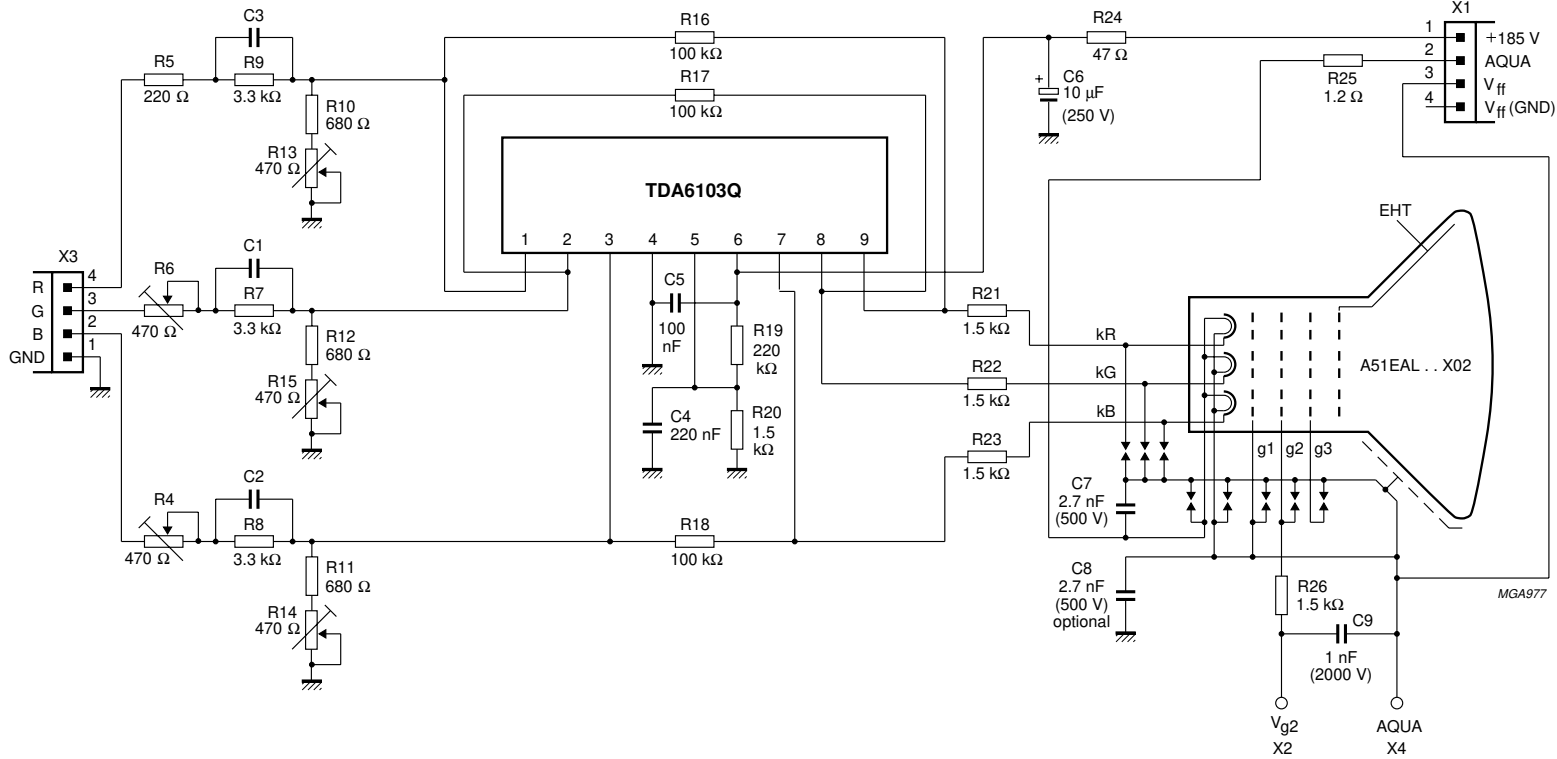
C3
R5
220 Ω
R9
3.3 kΩ
R10
680 Ω
R13
470 Ω
R16
100 kΩ
R17
100 kΩ
TDA6103Q
1 2 3 4 5 6 7 8 9
R24
47 Ω
C6
10 μF
(250 V)
+
X1
1 +185 V
2 AQUA
3 $V_{ff}$
4 $V_{ff}$ (GND)
R25
1.2 Ω
EHT
X3
R 4
G 3
B 2
GND 1
R6
470 Ω
C1
R7
3.3 kΩ
R12
680 Ω
R15
470 Ω
C5
100 nF
R19
220 kΩ
C4
220 nF
R20
1.5 kΩ
R21
1.5 kΩ
R22
1.5 kΩ
R23
1.5 kΩ
kR
kG
kB
A51EAL . . X02
g1 g2 g3
C7
2.7 nF
(500 V)
R4
470 Ω
C2
R8
3.3 kΩ
R11
680 Ω
R14
470 Ω
R18
100 kΩ
C8
2.7 nF
(500 V)
optional
R26
1.5 kΩ
C9
1 nF
(2000 V)
MGA977
$V_{g2}$
X2
AQUA
X4